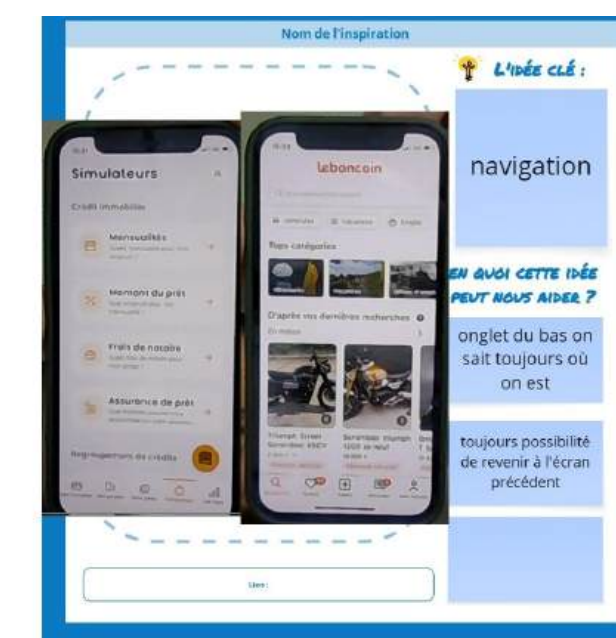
Nom de l'inspiration

L'IDÉE CLÉ :

navigation

EN QUOI CETTE IDÉE PEUT NOUS AIDER ?

onglet du bas on sait toujours où on est

toujours possibilité de revenir à l'écran précédent

Simulateurs

Crédit immobilier

Mensualités

Montant du prêt

Frais de notaire

Assurance de prêt

Regroupement de crédits

leboncoin

Top catégories

D'après vos dernières recherches

Triumph Street Scrambler

Scrambler Triumph

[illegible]

Lien :